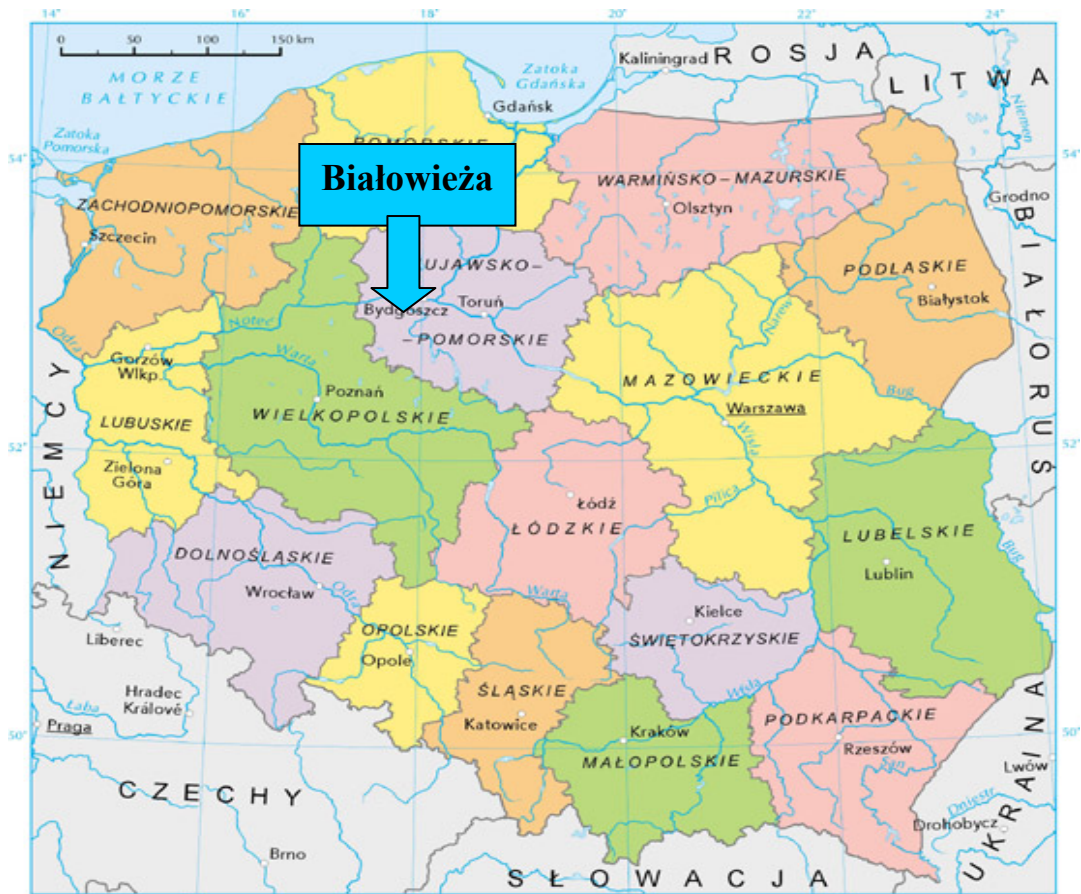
14° 16° 18° 20° 22° 24°

0 50 100 150 km

MORZE BAŁTYCKIE

Zatoka Gdańska

Kaliningrad ROSJA

LITWA

Niemen

Zatoka Pomorska

Gdańsk

POMORSKIE

54°

Białowieża

WARMIŃSKO-MAZURSKIE

Olsztyn

Grodno

ZACHODNIOPOMORSKIE

Szczecin

KUJAWSKO-

-POMORSKIE

Bydgoszcz

Toruń

PODLASKIE

Białystok

BIAŁORUŚ

Noteć

Narew

Odra

Gorzów Wlkp.

Warta

Poznań

MAZOWIECKIE

NIEMCY

LUBUSKIE

WIELKOPOLSKIE

Warszawa

Bug

Wisła

52°

Zielona Góra

Łódź

ŁÓDZKIE

Pilica

LUBELSKIE

Lublin

DOLNOŚLĄSKIE

Wrocław

Odra

Warta

Kielce

Liberec

OPOLSKIE

Opole

ŚWIĘTOKRZYSKIE

Hradec Králové

ŚLĄSKIE

Katowice

Wisła

PODKARPACKIE

Łaba

Praga

Kraków

Rzeszów

50°

UKRAINA

MAŁOPOLSKIE

Lwów

CZECHY

San

Dniestr

Drohobycz

Brno

SŁOWACJA